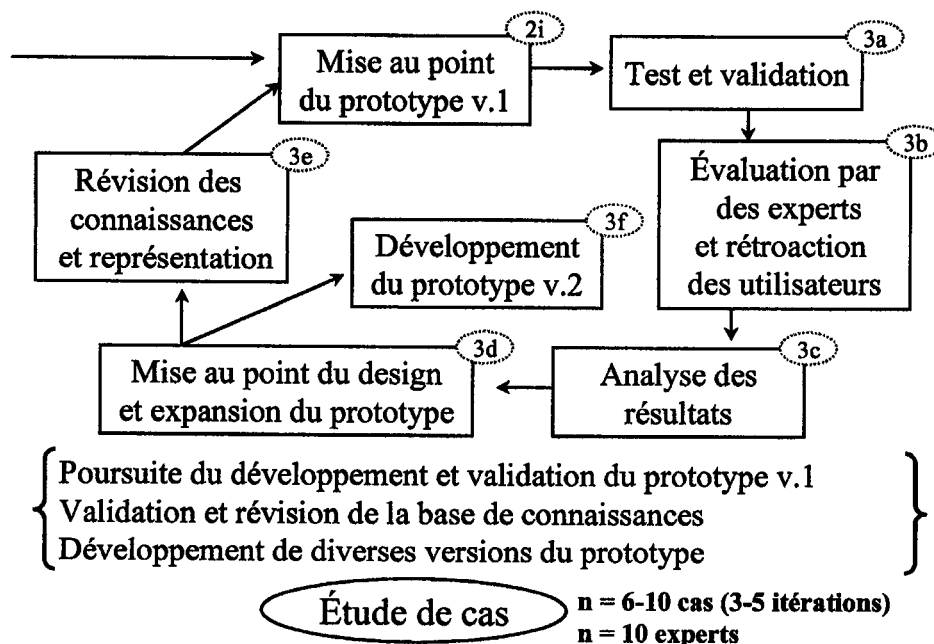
2i
Mise au point du prototype v.1

3a
Test et validation

3b
Évaluation par des experts et rétroaction des utilisateurs

3c
Analyse des résultats

3d
Mise au point du design et expansion du prototype

3e
Révision des connaissances et représentation

3f
Développement du prototype v.2

Poursuite du développement et validation du prototype v.1
Validation et révision de la base de connaissances
Développement de diverses versions du prototype

Étude de cas
n = 6-10 cas (3-5 itérations)
n = 10 experts